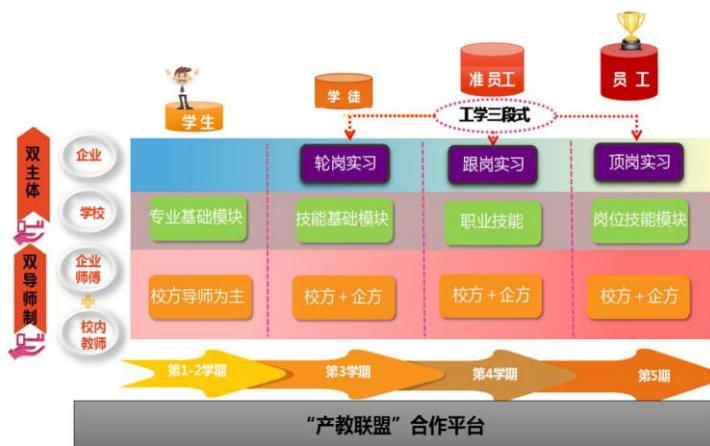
学生

学徒

准员工

员工

工学三段式

双主体

双导师制

企业

学校

企业师傅

校内教师

轮岗实习

跟岗实习

顶岗实习

专业基础模块

技能基础模块

职业技能

岗位技能模块

校方导师为主

校方＋企方

校方＋企方

校方＋企方

第1-2学期

第3学期

第4学期

第5学期

“产教联盟”合作平台